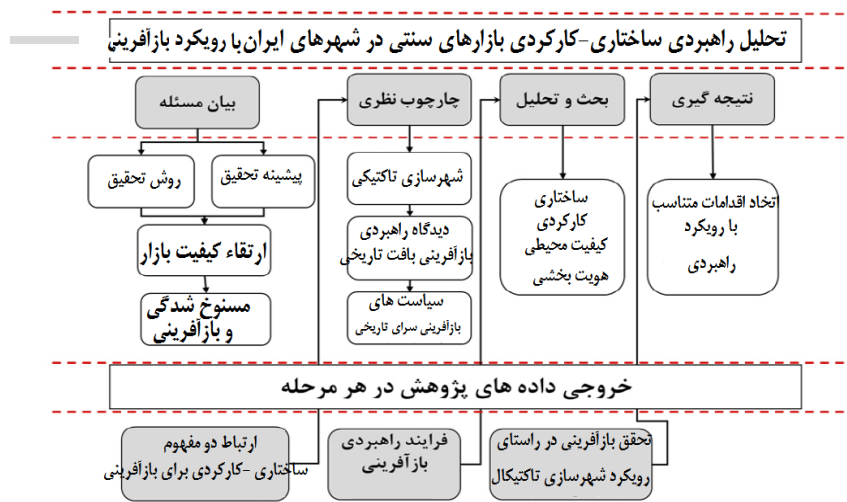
تحلیل راهبردی ساختاری-کارکردی بازارهای سنتی در شهرهای ایران با رویکرد بازآفرینی

بیان مسئله

چارچوب نظری

بحث و تحلیل

نتیجه گیری

روش تحقیق

پیشینه تحقیق

ارتقاء کیفیت بازار

مسنوخ شدگی و بازآفرینی

شهرسازی تاکتیکی

دیدگاه راهبردی بازآفرینی بافت تاریخی

سیاست های بازآفرینی سرای تاریخی

ساختاری کارکردی کیفیت محیطی هویت بخشی

تخاذ اقدامات متناسب با رویکرد راهبردی

خروجی داده های پژوهش در هر مرحله

ارتباط دو مفهوم ساختاری -کارکردی برای بازآفرینی

فرایند راهبردی بازآفرینی

تحقق بازآفرینی در راستای رویکرد شهرسازی تاکتیکال